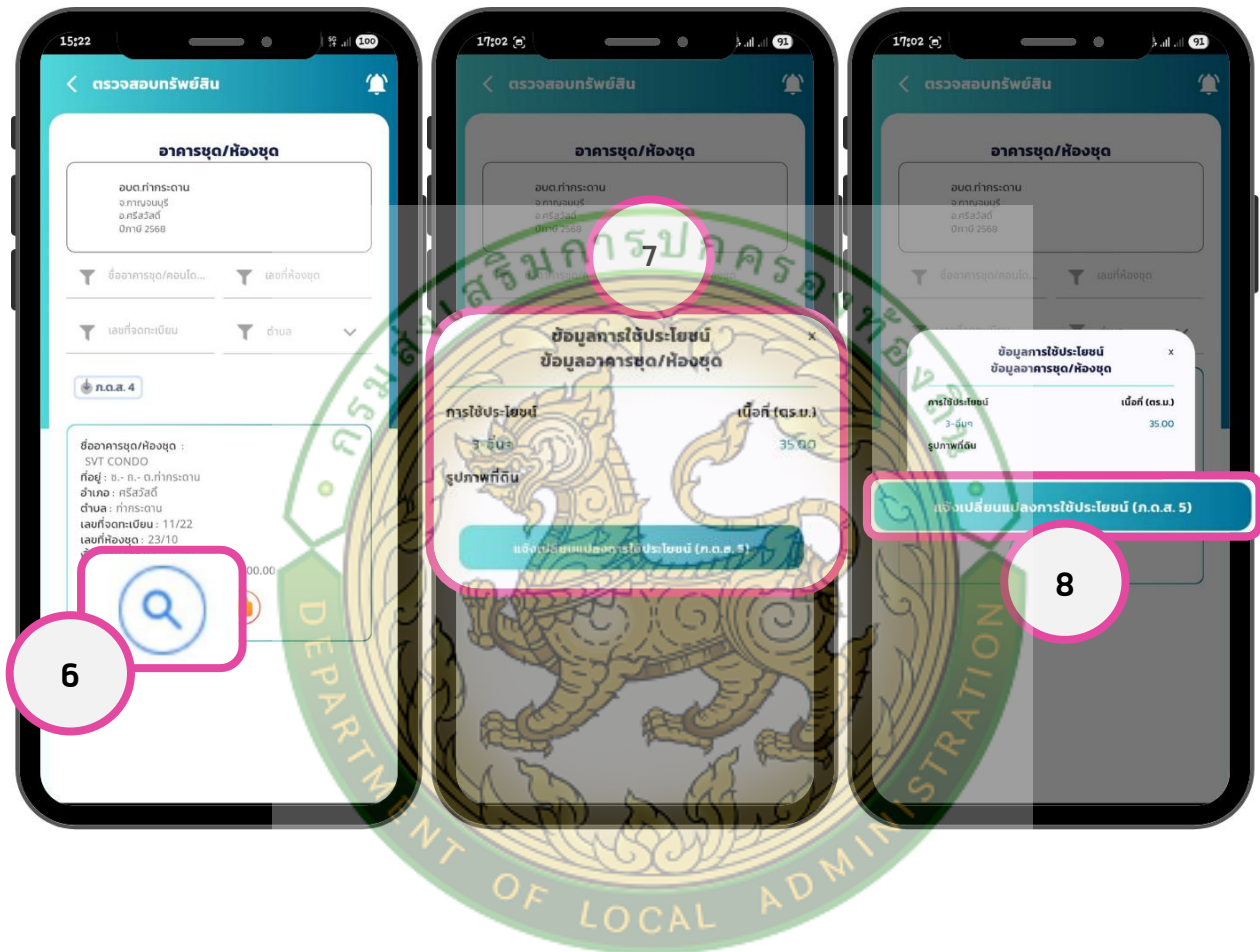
15:22

100

ตรวจสอบทรัพย์สิน

อาคารชุด/ห้องชุด

อบต.ท่ากระดาน
จ.กาญจนบุรี
อ.ศรีสวัสดิ์
ปีภาษี 2568

ชื่ออาคารชุด/คอนโด...

เลขที่ห้องชุด

เลขที่จดทะเบียน

ตำบล

ภ.ด.ส. 4

ชื่ออาคารชุด/ห้องชุด :
SVT CONDO
ที่อยู่ : ซ.- ถ.- ต.ท่ากระดาน
อำเภอ : ศรีสวัสดิ์
ตำบล : ท่ากระดาน
เลขที่จดทะเบียน : 11/22
เลขที่ห้องชุด : 23/10

00.00

6

17:02

91

ตรวจสอบทรัพย์สิน

อาคารชุด/ห้องชุด

อบต.ท่ากระดาน
จ.กาญจนบุรี
อ.ศรีสวัสดิ์
ปีภาษี 2568

7

ข้อมูลการใช้ประโยชน์
ข้อมูลอาคารชุด/ห้องชุด

x

การใช้ประโยชน์

เนื้อที่ (ตร.ม.)

3-อื่นๆ

35.00

รูปภาพที่ดิน

แจ้งเปลี่ยนแปลงการใช้ประโยชน์ (ภ.ด.ส. 5)

17:02

91

ตรวจสอบทรัพย์สิน

อาคารชุด/ห้องชุด

อบต.ท่ากระดาน
จ.กาญจนบุรี
อ.ศรีสวัสดิ์
ปีภาษี 2568

ชื่ออาคารชุด/คอนโด...

เลขที่ห้องชุด

ข้อมูลการใช้ประโยชน์
ข้อมูลอาคารชุด/ห้องชุด

x

การใช้ประโยชน์

เนื้อที่ (ตร.ม.)

3-อื่นๆ

35.00

รูปภาพที่ดิน

แจ้งเปลี่ยนแปลงการใช้ประโยชน์ (ภ.ด.ส. 5)

8

กรมส่งเสริมการปกครองท้องถิ่น

DEPARTMENT OF LOCAL ADMINISTRATION